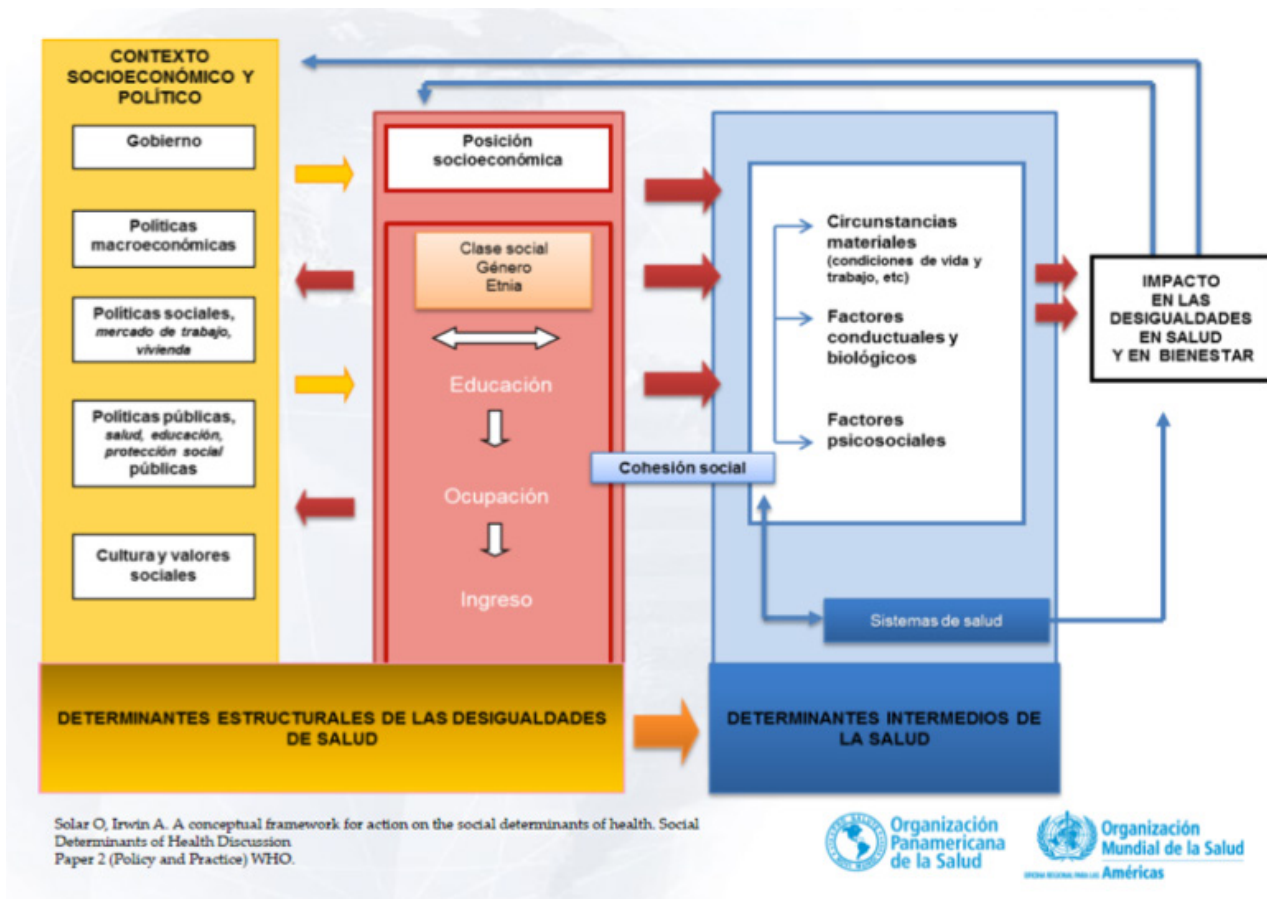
CONTEXTO SOCIOECONÓMICO Y POLÍTICO

Gobierno

Políticas macroeconómicas

Políticas sociales, mercado de trabajo, vivienda

Políticas públicas, salud, educación, protección social públicas

Cultura y valores sociales

Posición socioeconómica

Clase social
Género
Etnia

Educación

Ocupación

Ingreso

Cohesión social

Circunstancias materiales (condiciones de vida y trabajo, etc)

Factores conductuales y biológicos

Factores psicosociales

Sistemas de salud

IMPACTO EN LAS DESIGUALDADES EN SALUD Y EN BIENESTAR

DETERMINANTES ESTRUCTURALES DE LAS DESIGUALDADES DE SALUD

DETERMINANTES INTERMEDIOS DE LA SALUD

Solar O, Irwin A. A conceptual framework for action on the social determinants of health. Social Determinants of Health Discussion
Paper 2 (Policy and Practice) WHO.

Organización Panamericana de la Salud

Organización Mundial de la Salud
OFICINA REGIONAL PARA LAS Américas